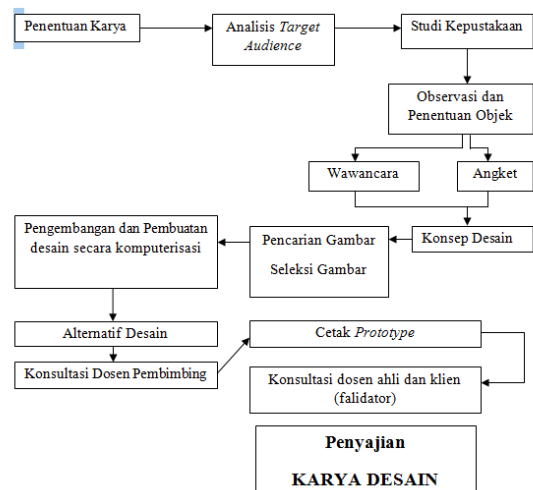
Penentuan Karya

Analisis *Target Audience*

Studi Kepustakaan

Observasi dan Penentuan Objek

Wawancara

Angket

Konsep Desain

Pencarian Gambar

Seleksi Gambar

Pengembangan dan Pembuatan desain secara komputerisasi

Alternatif Desain

Konsultasi Dosen Pembimbing

Cetak *Prototype*

Konsultasi dosen ahli dan klien (falidator)

Penyajian

KARYA DESAIN